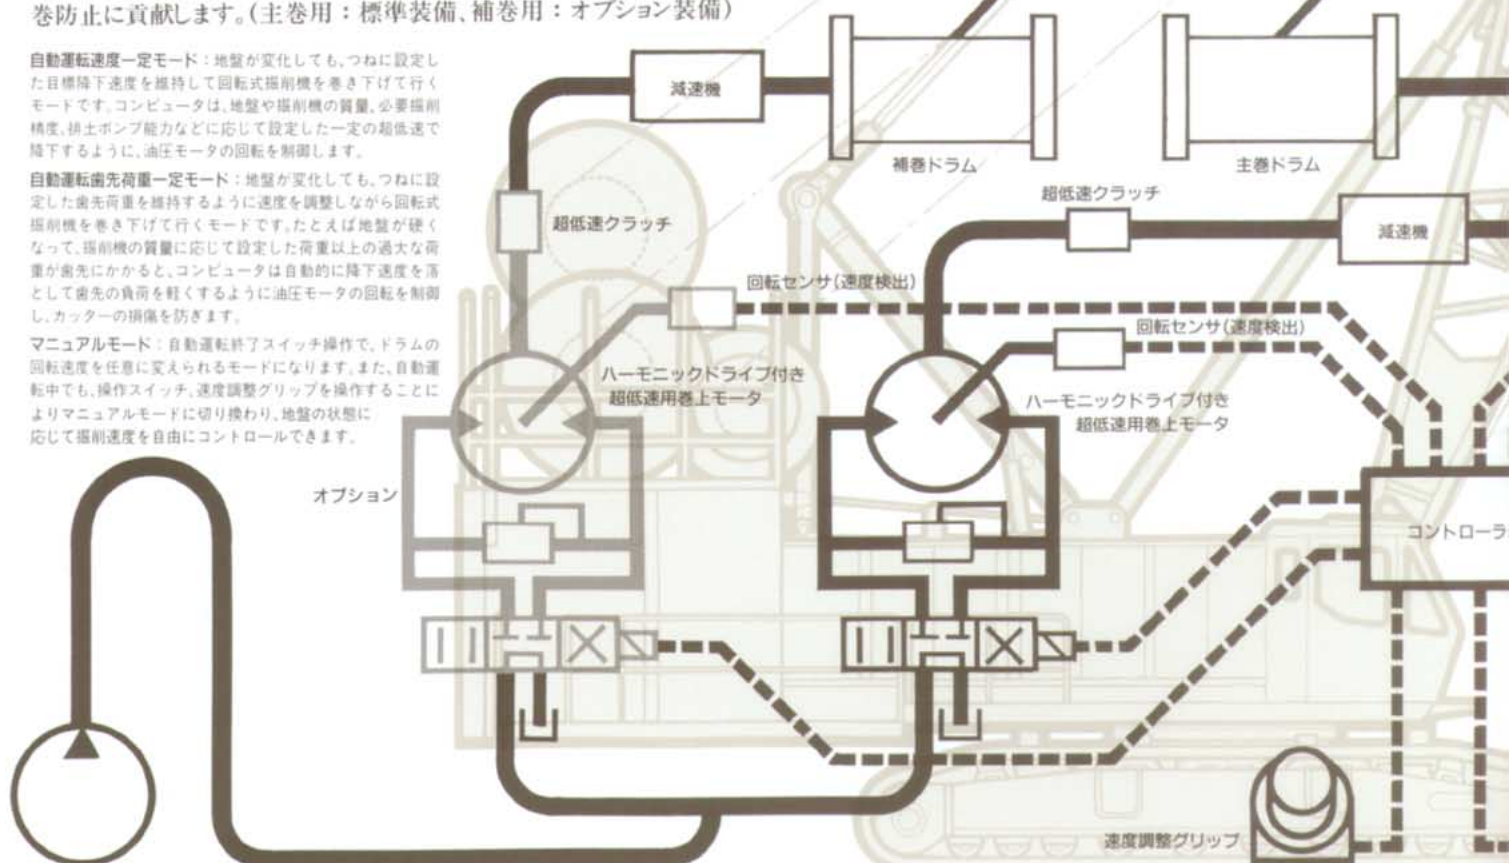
巻防止に貢献します。(主巻用：標準装備、補巻用：オプション装備)

自動運転速度一定モード：地盤が変化しても、つねに設定した目標降下速度を維持して回転式掘削機を巻き下げて行くモードです。コンピュータは、地盤や掘削機の質量、必要掘削精度、排土ポンプ能力などに応じて設定した一定の超低速で降下するように、油圧モータの回転を制御します。

自動運転歯先荷重一定モード：地盤が変化しても、つねに設定した歯先荷重を維持するように速度を調整しながら回転式掘削機を巻き下げて行くモードです。たとえば地盤が硬くなって、掘削機の質量に応じて設定した荷重以上の過大な荷重が歯先にかかると、コンピュータは自動的に降下速度を落として歯先の負荷を軽くするように油圧モータの回転を制御し、カッターの損傷を防ぎます。

マニュアルモード：自動運転終了スイッチ操作で、ドラムの回転速度を任意に変えられるモードになります。また、自動運転中でも、操作スイッチ、速度調整グリップを操作することによりマニュアルモードに切り換わり、地盤の状態に応じて掘削速度を自由にコントロールできます。

減速機
補巻ドラム
主巻ドラム
超低速クラッチ
減速機
超低速クラッチ
回転センサ(速度検出)
回転センサ(速度検出)
ハーモニックドライブ付き
超低速用巻上モータ
ハーモニックドライブ付き
超低速用巻上モータ
オプション
コントローラ
速度調整グリップ